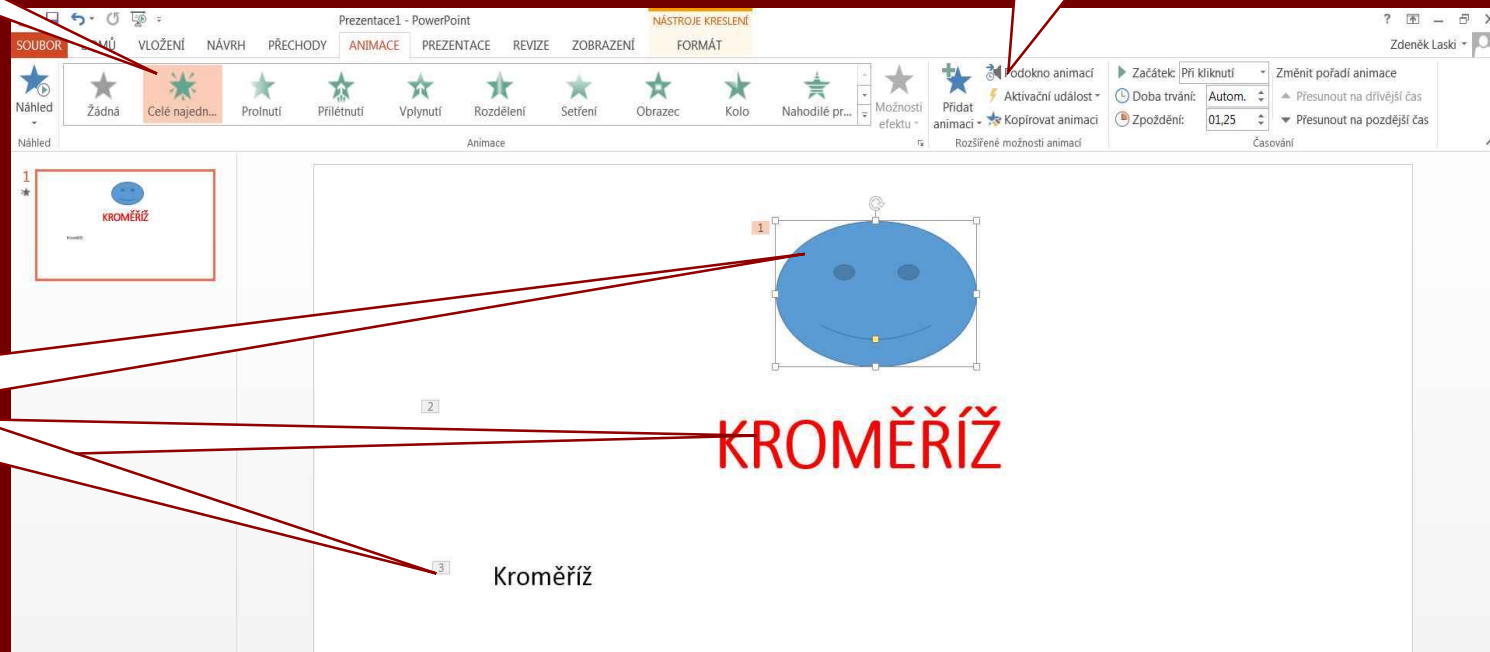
Prezentace1 - PowerPoint
NÁSTROJE KRESLENÍ
? – ×
SOUBOR DOMŮ VLOŽENÍ NÁVRH PŘECHODY ANIMACE PREZENTACE REVIZE ZOBRAZENÍ FORMÁT
Zdeněk Laski
Náhled
Žádná
Celé najedn...
Prolnutí
Přilétnutí
Vplynutí
Rozdělení
Setření
Obrazec
Kolo
Nahodilé pr...
Možnosti efektu
Přidat animaci
Podokno animací
Aktivační událost
Kopírovat animaci
Začátek: Při kliknutí
Doba trvání: Autom.
Zpoždění: 01,25
Změnit pořadí animace
Přesunout na dřívější čas
Přesunout na pozdější čas
Náhled
Animace
Rozšířené možnosti animací
Časování
1
KROMĚŘÍŽ
Kroměříž
1
2
KROMĚŘÍŽ
3
Kroměříž